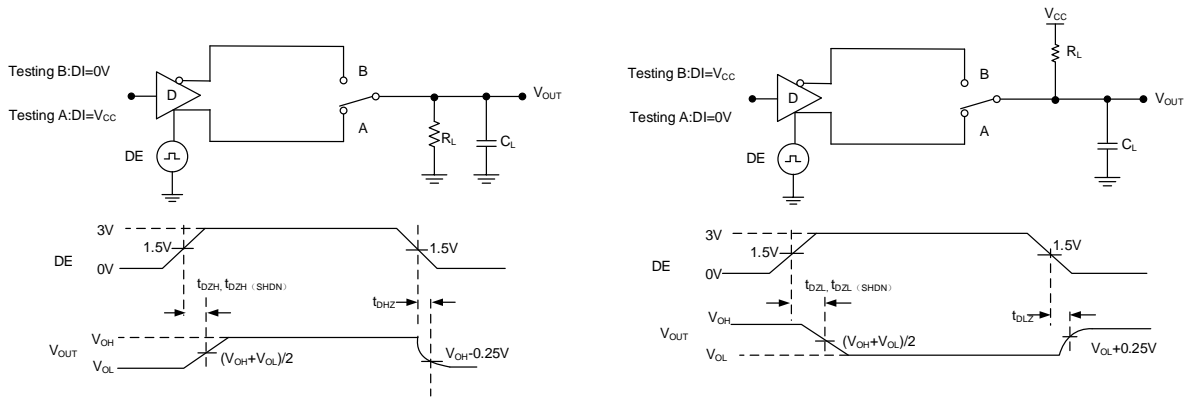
Testing B:DI=0V

Testing A:DI=$V_{CC}$

D

DE

B

A

$V_{OUT}$

$R_L$

$C_L$

3V

1.5V

DE

0V

1.5V

$t_{DZH}$, $t_{DZH}$ (SHDN)

$t_{DHZ}$

$V_{OUT}$

$V_{OH}$

$V_{OL}$

$(V_{OH}+V_{OL})/2$

$V_{OH}$-0.25V

$V_{CC}$

$R_L$

Testing B:DI=$V_{CC}$

Testing A:DI=0V

D

DE

B

A

$V_{OUT}$

$C_L$

3V

1.5V

DE

0V

1.5V

$t_{DZL}$, $t_{DZL}$ (SHDN)

$t_{DLZ}$

$V_{OUT}$

$V_{OH}$

$V_{OL}$

$(V_{OH}+V_{OL})/2$

$V_{OL}$+0.25V